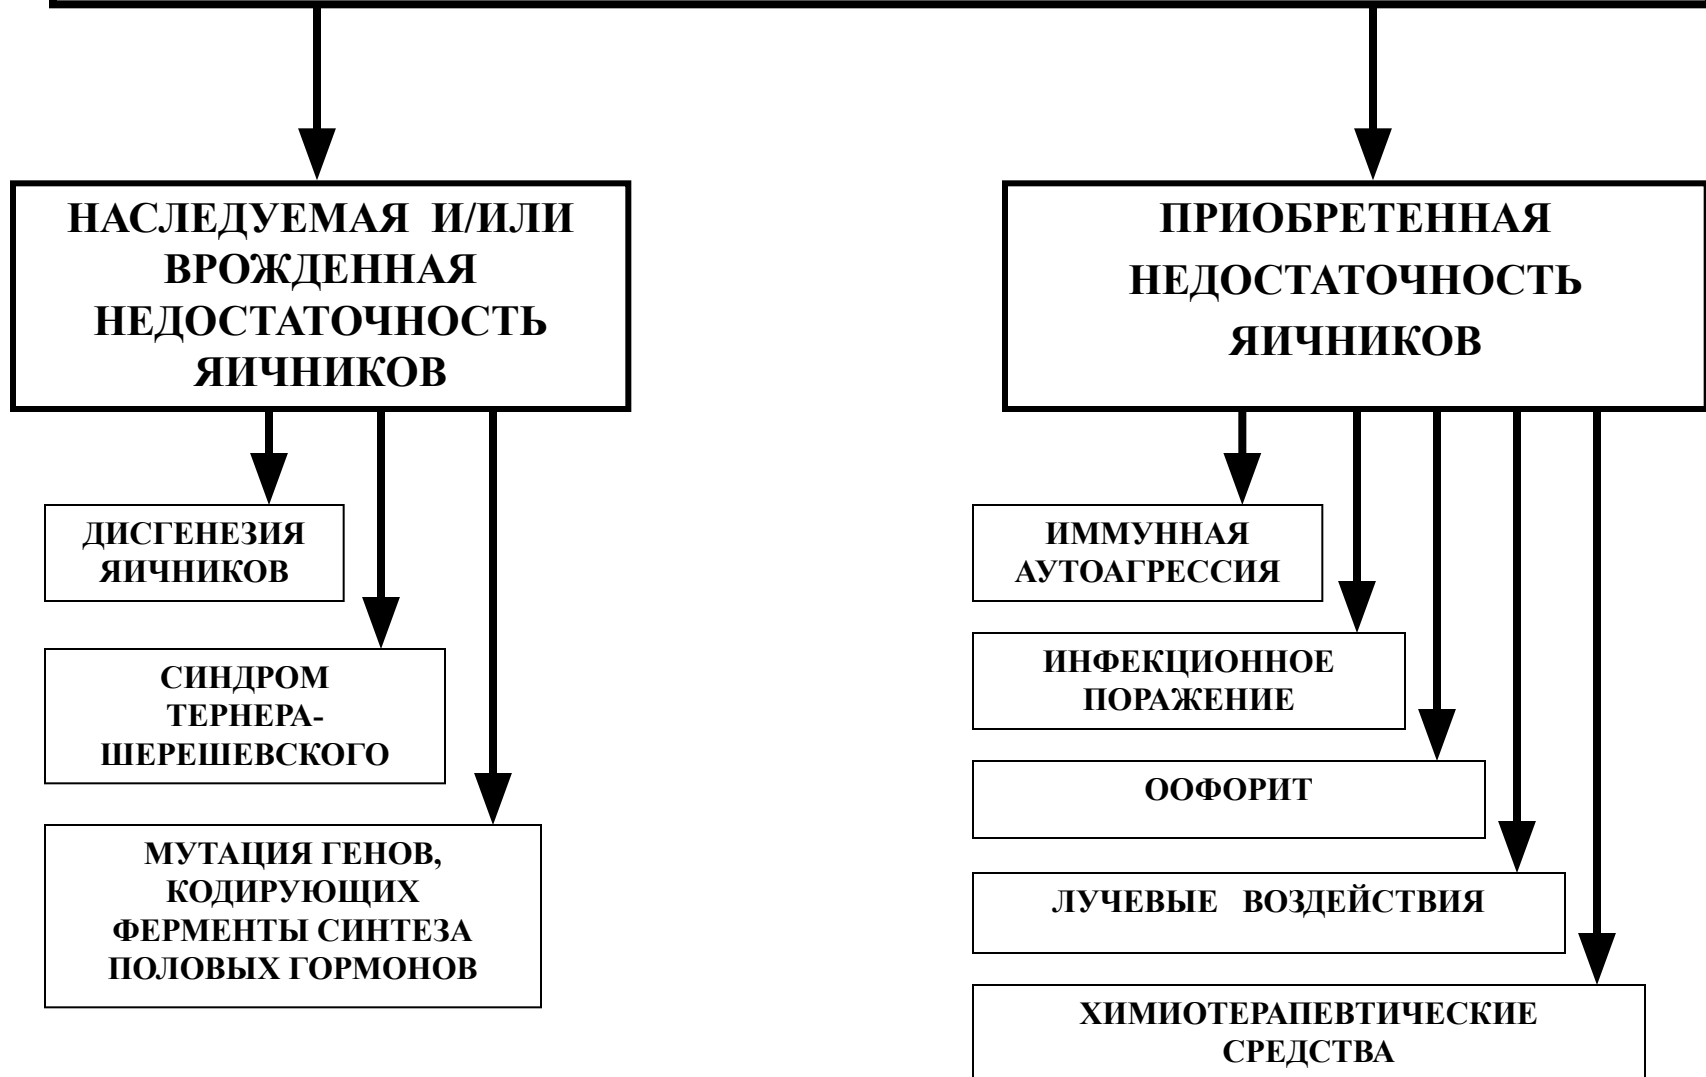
НАСЛЕДУЕМАЯ И/ИЛИ ВРОЖДЕННАЯ НЕДОСТАТОЧНОСТЬ ЯИЧНИКОВ

ДИСГЕНЕЗИЯ ЯИЧНИКОВ

СИНДРОМ ТЕРНЕРА-ШЕРЕШЕВСКОГО

МУТАЦИЯ ГЕНОВ, КОДИРУЮЩИХ ФЕРМЕНТЫ СИНТЕЗА ПОЛОВЫХ ГОРМОНОВ

ПРИОБРЕТЕННАЯ НЕДОСТАТОЧНОСТЬ ЯИЧНИКОВ

ИММУННАЯ АУТОАГРЕССИЯ

ИНФЕКЦИОННОЕ ПОРАЖЕНИЕ

ООФОРИТ

ЛУЧЕВЫЕ ВОЗДЕЙСТВИЯ

ХИМИОТЕРАПЕВТИЧЕСКИЕ СРЕДСТВА